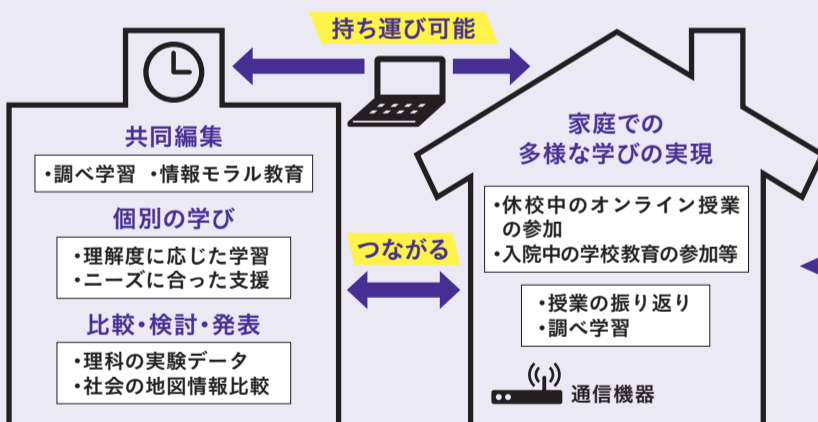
持ち運び可能

共同編集
・調べ学習　・情報モラル教育

個別の学び
・理解度に応じた学習
・ニーズに合った支援

比較・検討・発表
・理科の実験データ
・社会の地図情報比較

つながる

家庭での
多様な学びの実現

・休校中のオンライン授業の参加
・入院中の学校教育の参加等

・授業の振り返り
・調べ学習

通信機器